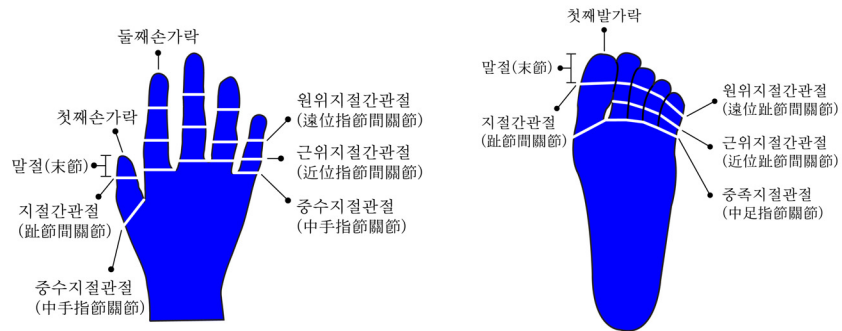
둘째손가락

첫째손가락

말절(末節)

지절간관절
(趾節間關節)

중수지절관절
(中手指節關節)

원위지절간관절
(遠位指節間關節)

근위지절간관절
(近位指節間關節)

중수지절관절
(中手指節關節)

첫째발가락

말절(末節)

지절간관절
(趾節間關節)

원위지절간관절
(遠位趾節間關節)

근위지절간관절
(近位趾節間關節)

중족지절관절
(中足指節關節)